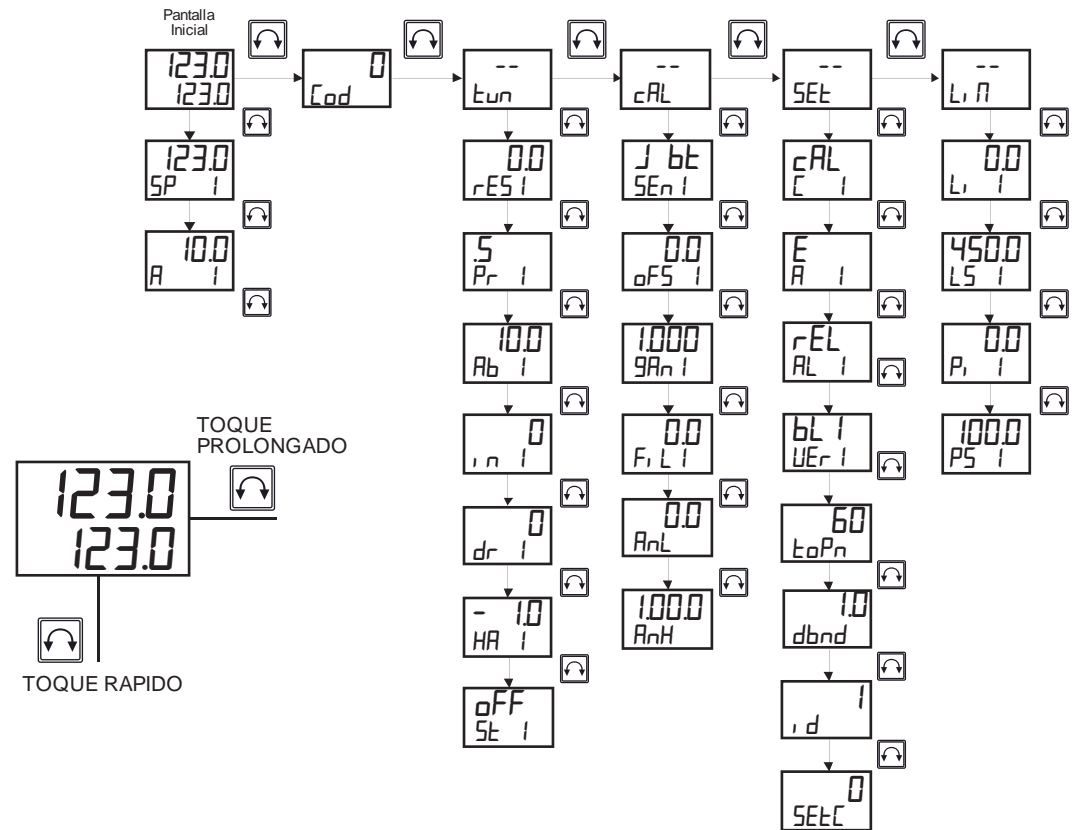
Pantalla Inicial

123.0
123.0

0
Cod

--
tun

--
cAL

--
SEt

--
Li n

123.0
SP 1

10.0
A 1

0.0
rES1

.5
Pr 1

10.0
Ab 1

0
in 1

0
dr 1

- 1.0
HA 1

oFF
St 1

J bt
SEn1

0.0
oFS 1

1.000
gAn1

0.0
FiL1

0.0
AnL

1.00.0
AnH

cAL
C 1

E
A 1

rEL
AL 1

bL1
VEr1

60
toPn

1.0
dbnd

1
id

0
SEtC

0.0
Li 1

450.0
LS 1

0.0
Pi 1

100.0
PS 1

TOQUE PROLONGADO

123.0
123.0

TOQUE RAPIDO